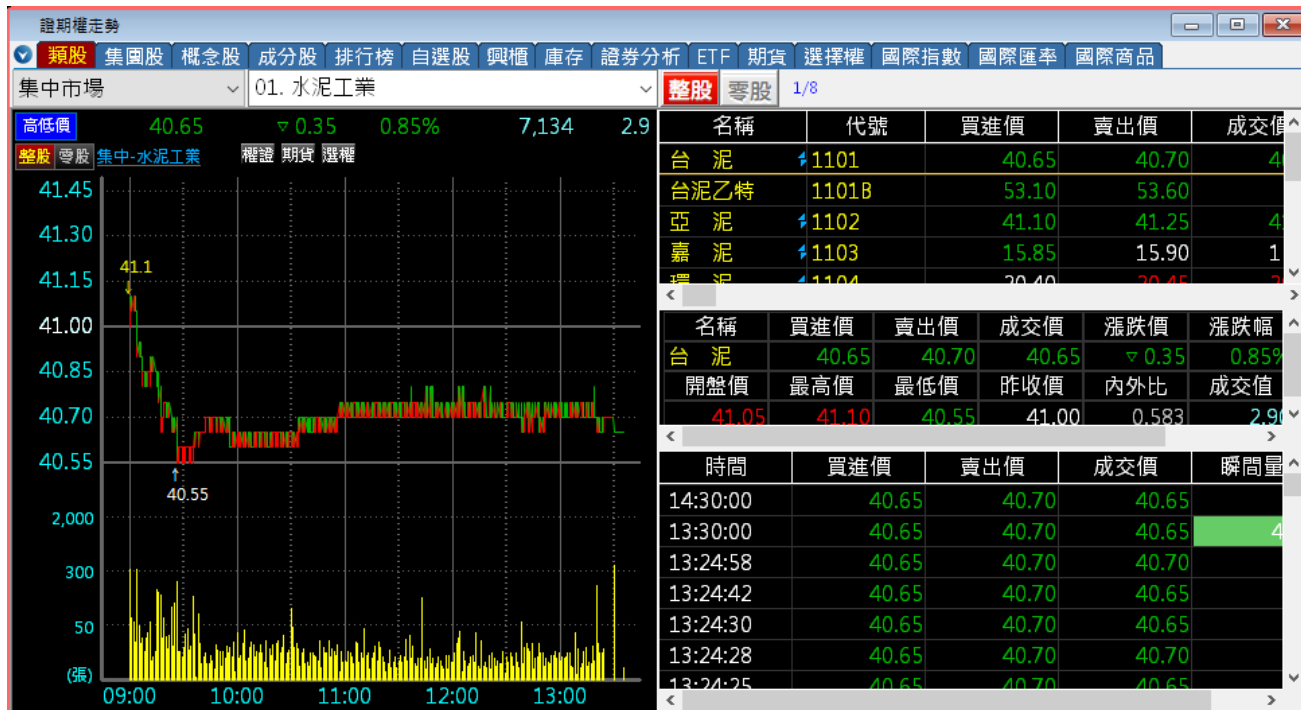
證期權走勢

類股 集團股 概念股 成分股 排行榜 自選股 興櫃 庫存 證券分析 ETF 期貨 選擇權 國際指數 國際匯率 國際商品

集中市場
01. 水泥工業
整股 零股 1/8

高低價 40.65 ▽ 0.35 0.85% 7,134 2.9
整股 零股 集中-水泥工業 權證 期貨 選權

41.45
41.30
41.15
41.00
40.85
40.70
40.55
41.1
40.55
2,000
300
50
(張)
09:00 10:00 11:00 12:00 13:00

| 名稱 | 代號 | 買進價 | 賣出價 | 成交價 |
|---|---|---|---|---|
| 台 泥 | 1101 | 40.65 | 40.70 | 4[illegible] |
| 台泥乙特 | 1101B | 53.10 | 53.60 | |
| 亞 泥 | 1102 | 41.10 | 41.25 | 4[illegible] |
| 嘉 泥 | 1103 | 15.85 | 15.90 | 1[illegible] |
| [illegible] | 1104 | 20.40 | 20.45 | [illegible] |

| 名稱 | 買進價 | 賣出價 | 成交價 | 漲跌價 | 漲跌幅 |
|---|---|---|---|---|---|
| 台 泥 | 40.65 | 40.70 | 40.65 | ▽ 0.35 | 0.85% |
| 開盤價 | 最高價 | 最低價 | 昨收價 | 內外比 | 成交值 |
| 41.05 | 41.10 | 40.55 | 41.00 | 0.583 | 2.9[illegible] |

| 時間 | 買進價 | 賣出價 | 成交價 | 瞬間量 |
|---|---|---|---|---|
| 14:30:00 | 40.65 | 40.70 | 40.65 | |
| 13:30:00 | 40.65 | 40.70 | 40.65 | 4 |
| 13:24:58 | 40.65 | 40.70 | 40.70 | |
| 13:24:42 | 40.65 | 40.70 | 40.65 | |
| 13:24:30 | 40.65 | 40.70 | 40.65 | |
| 13:24:28 | 40.65 | 40.70 | 40.70 | |
| 13:24:25 | 40.65 | 40.70 | 40.65 | |